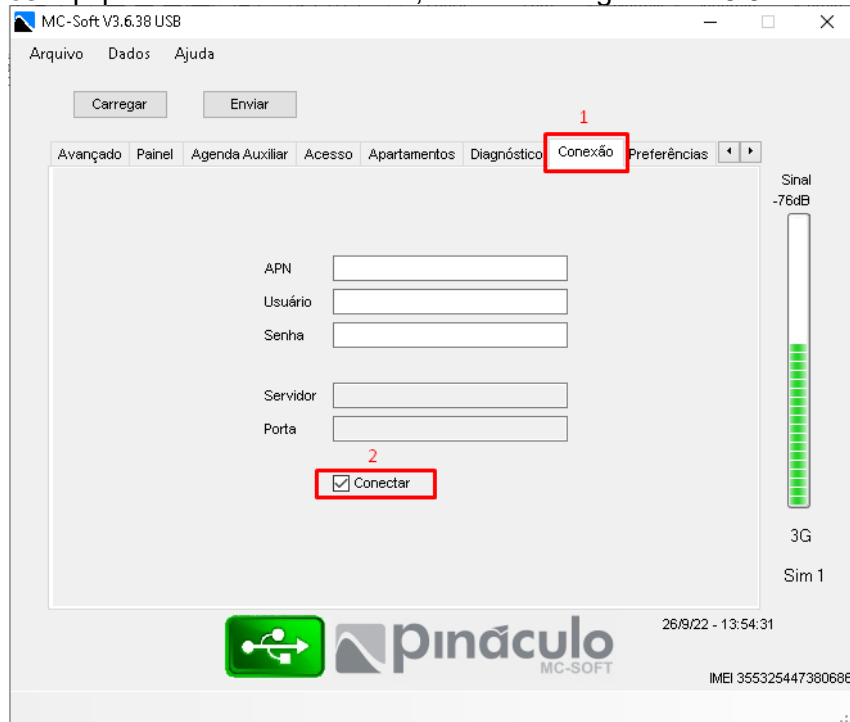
MC-Soft V3.6.38 USB

Arquivo Dados Ajuda

Carregar Enviar

1

Avançado Painel Agenda Auxiliar Acesso Apartamentos Diagnóstico Conexão Preferências

Sinal
-76dB

APN
Usuário
Senha

Servidor
Porta

2
Conectar

3G

Sim 1

26/9/22 - 13:54:31

pinaculo
MC-SOFT

IMEI 355325447380686